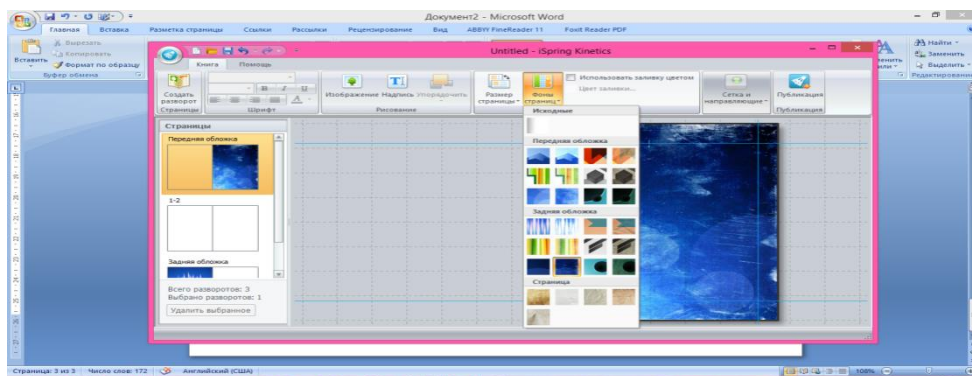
Документ2 - Microsoft Word

Главная Вставка Разметка страницы Ссылки Рассылки Рецензирование Вид ABBYY FineReader 11 Foxit Reader PDF

Вырезать
Копировать
Вставить
Формат по образцу
Буфер обмена

Найти
Заменить
Выделить
Редактирование

Untitled - iSpring Kinetics

Книга Помощь

Создать разворот
Страницы
Шрифт
Изображение Надпись Упорядочить
Рисование
Размер страницы
Фоны страниц
Использовать заливку цветом
Цвет заливки...
Сетка и направляющие
Публикация
Публикация

Страницы
Передняя обложка
1-2
Задняя обложка
Всего разворотов: 3
Выбрано разворотов: 1
Удалить выбранное

Исходные
Передняя обложка
Задняя обложка
Страница

Страница: 3 из 3 Число слов: 172 Английский (США) 108%